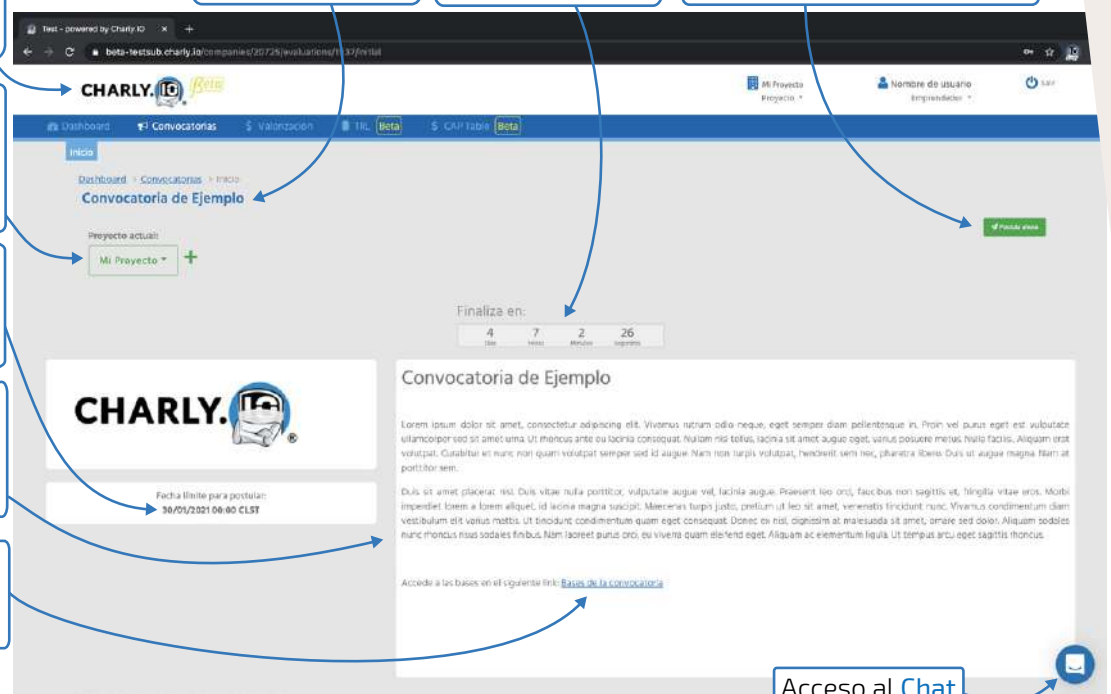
Test - powered by Charly.IO

beta-testsub.charly.io/companies/20725/evaluations/1137/initial

CHARLY.IO Beta

Mi Proyecto
Proyecto

Nombre de usuario
Emprendedor

Salir

Dashboard
Convocatorias
Valorización
TRL Beta
CAP Table Beta

Inicio

Dashboard > Convocatorias > Inicio

Convocatoria de Ejemplo

Proyecto actual:

Mi Proyecto

Postula ahora

Finaliza en:

| 4 | 7 | 2 | 26 |
|---|---|---|---|
| Días | Horas | Minutos | Segundos |

CHARLY.IO

Fecha límite para postular:
30/01/2021 00:00 CLST

Convocatoria de Ejemplo

Lorem ipsum dolor sit amet, consectetur adipiscing elit. Vivamus rutrum odio neque, eget semper diam pellentesque in. Proin vel purus eget est vulputate ullamcorper sed sit amet urna. Ut rhoncus ante eu lacinia consequat. Nullam nisi tellus, lacinia sit amet augue eget, varius posuere metus. Nulla facilisi. Aliquam erat volutpat. Curabitur et nunc non quam volutpat semper sed id augue. Nam non turpis volutpat, hendrerit sem nec, pharetra libero. Duis ut augue magna. Nam at porttitor sem.

Duis sit amet placerat nisl. Duis vitae nulla porttitor, vulputate augue vel, lacinia augue. Praesent leo orci, faucibus non sagittis et, fringilla vitae eros. Morbi imperdiet lorem a lorem aliquet, id lacinia magna suscipit. Maecenas turpis justo, pretium ut leo sit amet, venenatis tincidunt nunc. Vivamus condimentum diam vestibulum elit varius mattis. Ut tincidunt condimentum quam eget consequat. Donec ex nisl, dignissim at malesuada sit amet, ornare sed dolor. Aliquam sodales nunc rhoncus risus sodales finibus. Nam laoreet purus orci, eu viverra quam eleifend eget. Aliquam ac elementum ligula. Ut tempus arcu eget sagittis rhoncus.

Accede a las bases en el siguiente link: Bases de la convocatoria

Acceso al Chat